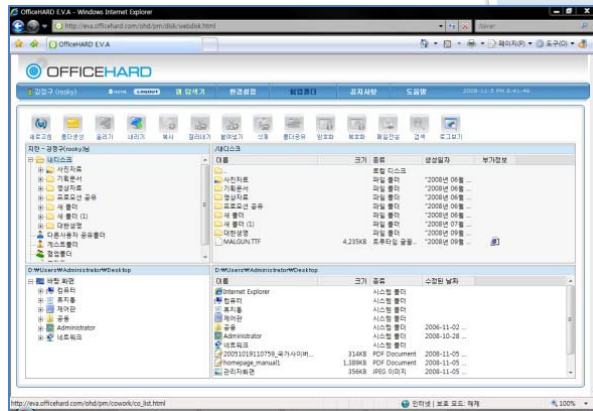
OfficeHARD E.V.A - Windows Internet Explorer

http://eva.officehard.com/ohd/pm/disk/webdisk.html

Naver

OfficeHARD E.V.A

페이지(P) 도구(O)

OFFICEHARD

김정구 (rocky) | 웹 탐색기 | 환경설정 | 협업폴더 | 공지사항 | 도움말 | 2008-11-5 PM 8:41:46

새로고침 | 폴더생성 | 올리기 | 내리기 | 복사 | 잘라내기 | 붙여넣기 | 삭제 | 폴더공유 | 압축 | 해제 | 파일전송 | 검색 | 로그아웃

저장 - 김정구(rocky)님

/내디스크

내디스크
사진자료
기획문서
영상자료
프로모션 공유
새 폴더
새 폴더 (1)
대한생명
다른사용자 공유폴더
게스트폴더
협업폴더

| 이름 | 크기 | 종류 | 생성일자 | 부가정보 |
|---|---|---|---|---|
| .. | | 로컬 디스크 | | |
| 사진자료 | | 파일 폴더 | "2008년 06월 .. | |
| 기획문서 | | 파일 폴더 | "2008년 06월 .. | |
| 영상자료 | | 파일 폴더 | "2008년 06월 .. | |
| 프로모션 공유 | | 파일 폴더 | "2008년 06월 .. | |
| 새 폴더 | | 파일 폴더 | "2008년 06월 .. | |
| 새 폴더 (1) | | 파일 폴더 | "2008년 07월 .. | |
| 대한생명 | | 파일 폴더 | "2008년 09월 .. | |
| MALGUN.TTF | 4,235KB | 트루타입 글꼴.. | "2008년 09월 .. | |

D:₩Users₩Administrator₩Desktop

바탕 화면
컴퓨터
휴지통
제어판
공유
Administrator
네트워크

D:₩Users₩Administrator₩Desktop

| 이름 | 크기 | 종류 | 수정된 날짜 |
|---|---|---|---|
| Internet Explorer | | 시스템 폴더 | |
| 컴퓨터 | | 시스템 폴더 | |
| 휴지통 | | 시스템 폴더 | |
| 제어판 | | 시스템 폴더 | |
| 공유 | | 시스템 폴더 | 2006-11-02 .. |
| Administrator | | 시스템 폴더 | 2008-10-28 .. |
| 네트워크 | | 시스템 폴더 | |
| 20051019110759_국가사이버.. | 314KB | PDF Document | 2008-11-05 .. |
| homepage_manual1 | 1,189KB | PDF Document | 2008-11-05 .. |
| 관리자화면 | 356KB | JPEG 이미지 | 2008-11-05 .. |

http://eva.officehard.com/ohd/pm/cowork/co_list.html

인터넷 | 보호 모드: 해제

100%